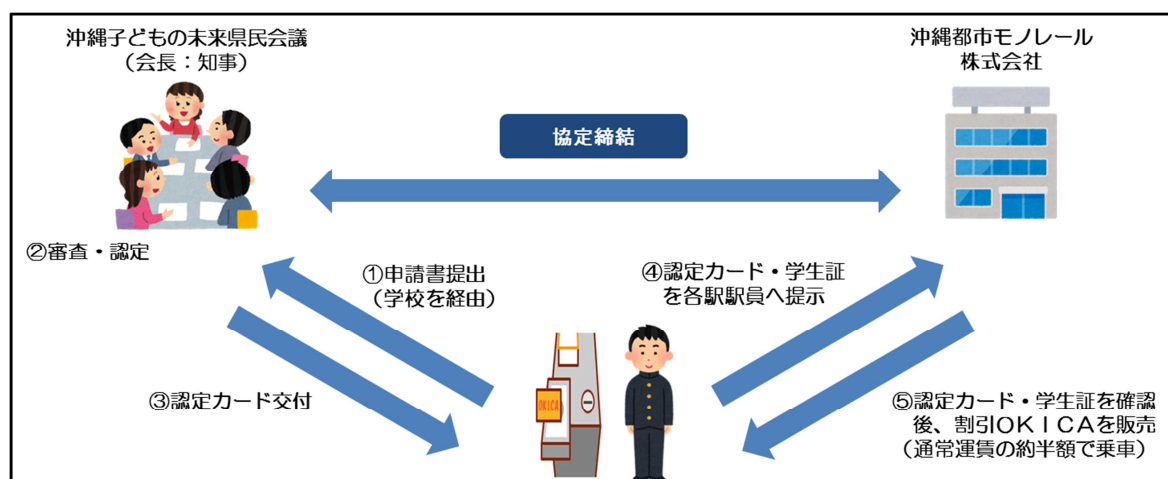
沖縄子どもの未来県民会議
（会長：知事）

沖縄都市モノレール
株式会社

協定締結

②審査・認定

①申請書提出
（学校を経由）

④認定カード・学生証
を各駅駅員へ提示

③認定カード交付

OKICA

⑤認定カード・学生証を確認後、割引ＯＫＩＣＡを販売
（通常運賃の約半額で乗車）